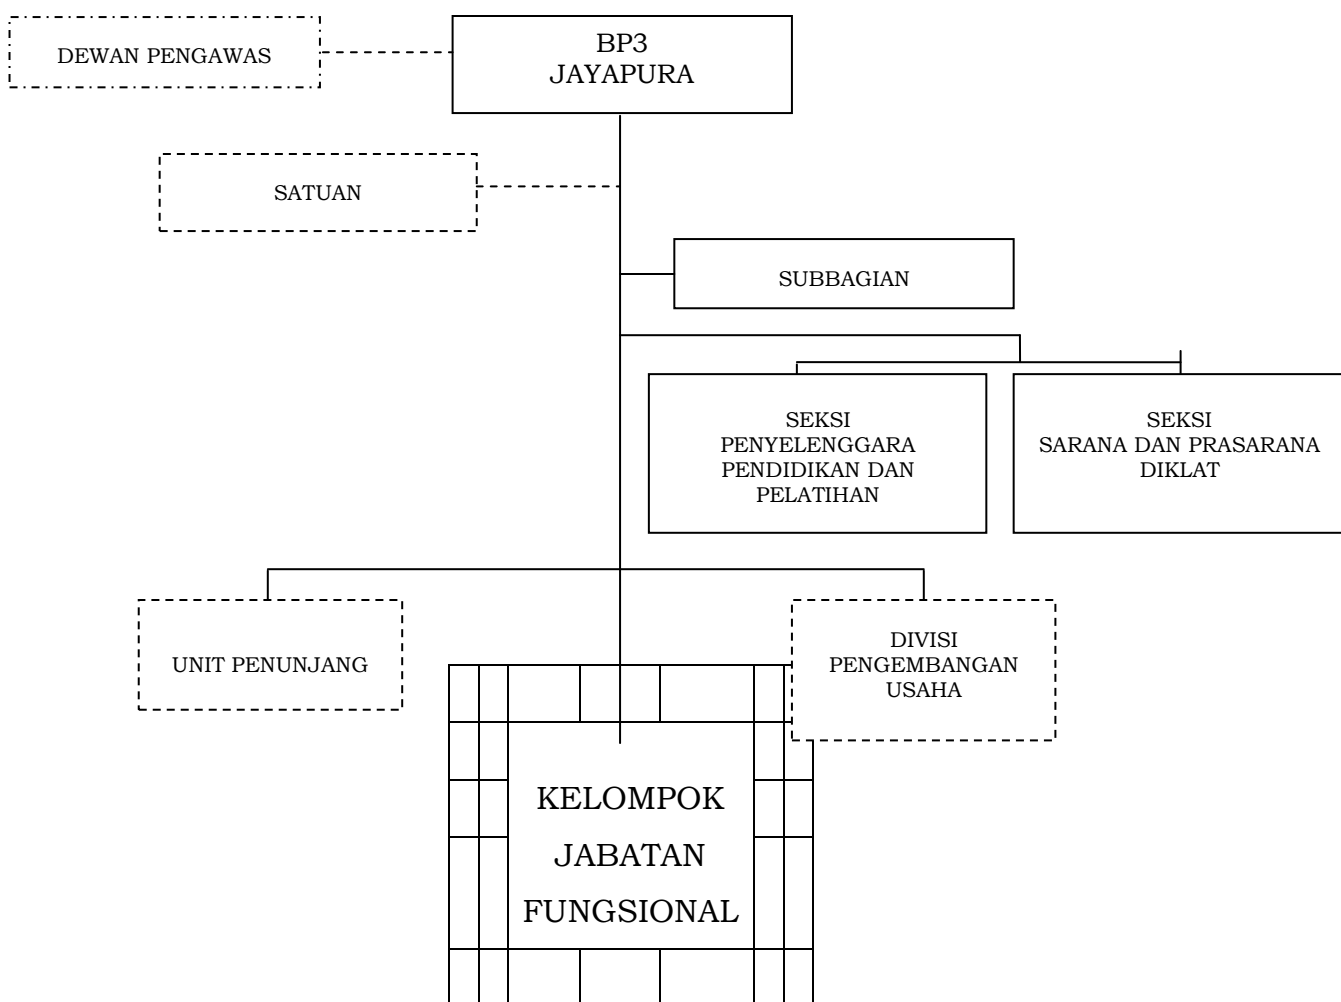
DEWAN PENGAWAS

BP3
JAYAPURA

SATUAN

SUBBAGIAN

SEKSI
PENYELENGGARA
PENDIDIKAN DAN
PELATIHAN

SEKSI
SARANA DAN PRASARANA
DIKLAT

UNIT PENUNJANG

DIVISI
PENGEMBANGAN
USAHA

KELOMPOK
JABATAN
FUNGSIONAL